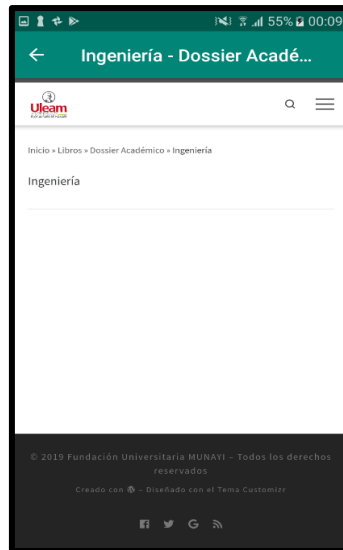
55% 00:09

Ingeniería - Dossier Académ...

Uleam

Inicio » Libros » Dossier Académico » Ingeniería

Ingeniería

© 2019 Fundación Universitaria MUNAYI – Todos los derechos reservados

Creado con – Diseñado con el Tema Customizr